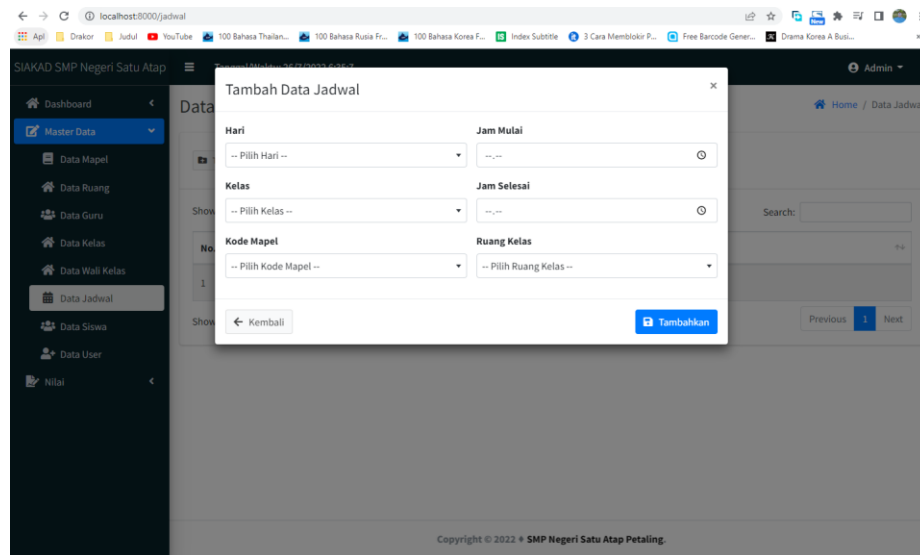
localhost:8000/jadwal

Apl Drakor Judul YouTube 100 Bahasa Thailan... 100 Bahasa Rusia Fr... 100 Bahasa Korea F... Index Subtitle 3 Cara Memblokir P... Free Barcode Gener... Drama Korea A Busi...

SIAKAD SMP Negeri Satu Atap
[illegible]
Admin

Dashboard
Master Data
Data Mapel
Data Ruang
Data Guru
Data Kelas
Data Wali Kelas
Data Jadwal
Data Siswa
Data User
Nilai

Data
Home / Data Jadwa

Show
Search:
No.
1
Show
Previous 1 Next

Tambah Data Jadwal
×

Hari
-- Pilih Hari --
Jam Mulai
--.--
Kelas
-- Pilih Kelas --
Jam Selesai
--.--
Kode Mapel
-- Pilih Kode Mapel --
Ruang Kelas
-- Pilih Ruang Kelas --

← Kembali
Tambahkan

Copyright © 2022 ♦ SMP Negeri Satu Atap Petaling.